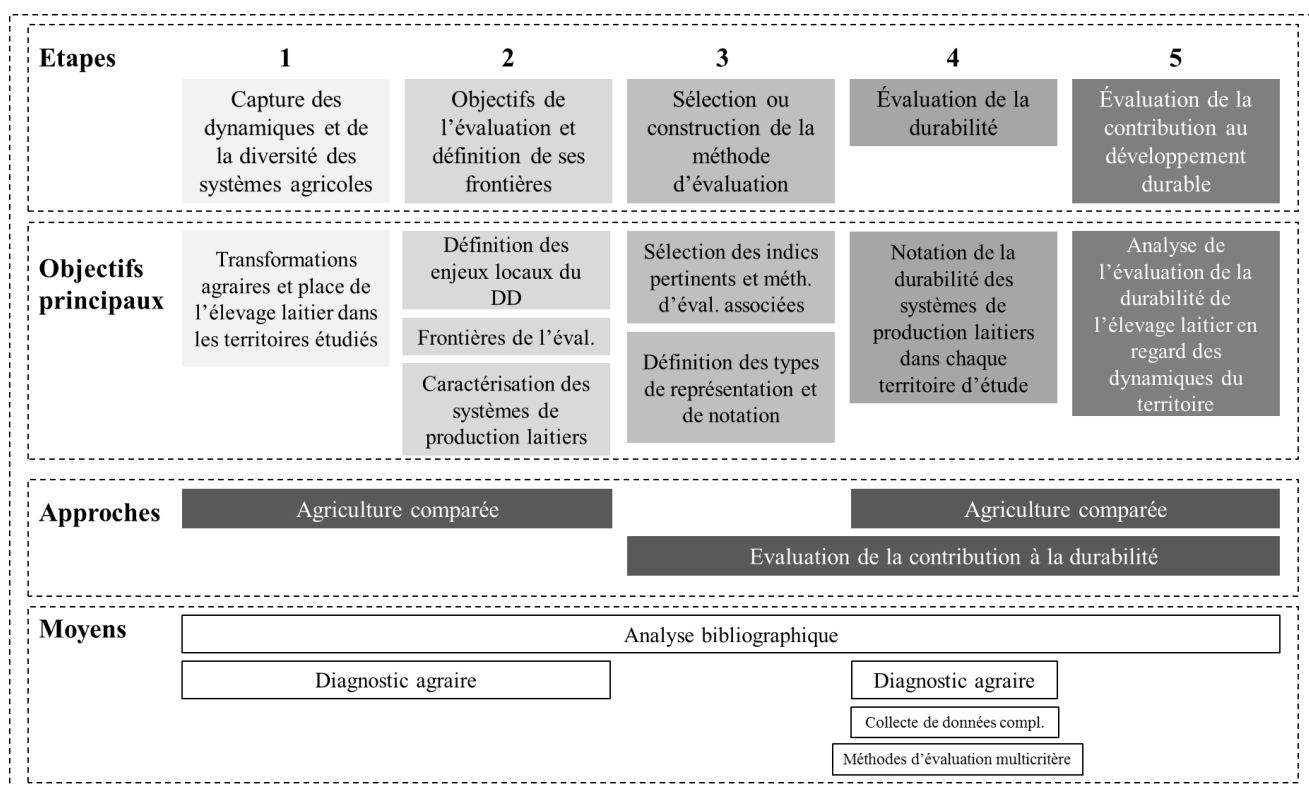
Etapes

1

Capture des dynamiques et de la diversité des systèmes agricoles

2

Objectifs de l'évaluation et définition de ses frontières

3

Sélection ou construction de la méthode d'évaluation

4

Évaluation de la durabilité

5

Évaluation de la contribution au développement durable

Objectifs principaux

Transformations agraires et place de l'élevage laitier dans les territoires étudiés

Définition des enjeux locaux du DD

Frontières de l'éval.

Caractérisation des systèmes de production laitiers

Sélection des indics pertinents et méth. d'éval. associées

Définition des types de représentation et de notation

Notation de la durabilité des systèmes de production laitiers dans chaque territoire d'étude

Analyse de l'évaluation de la durabilité de l'élevage laitier en regard des dynamiques du territoire

Approches

Agriculture comparée

Agriculture comparée

Evaluation de la contribution à la durabilité

Moyens

Analyse bibliographique

Diagnostic agraire

Diagnostic agraire

Collecte de données compl.

Méthodes d'évaluation multicritère